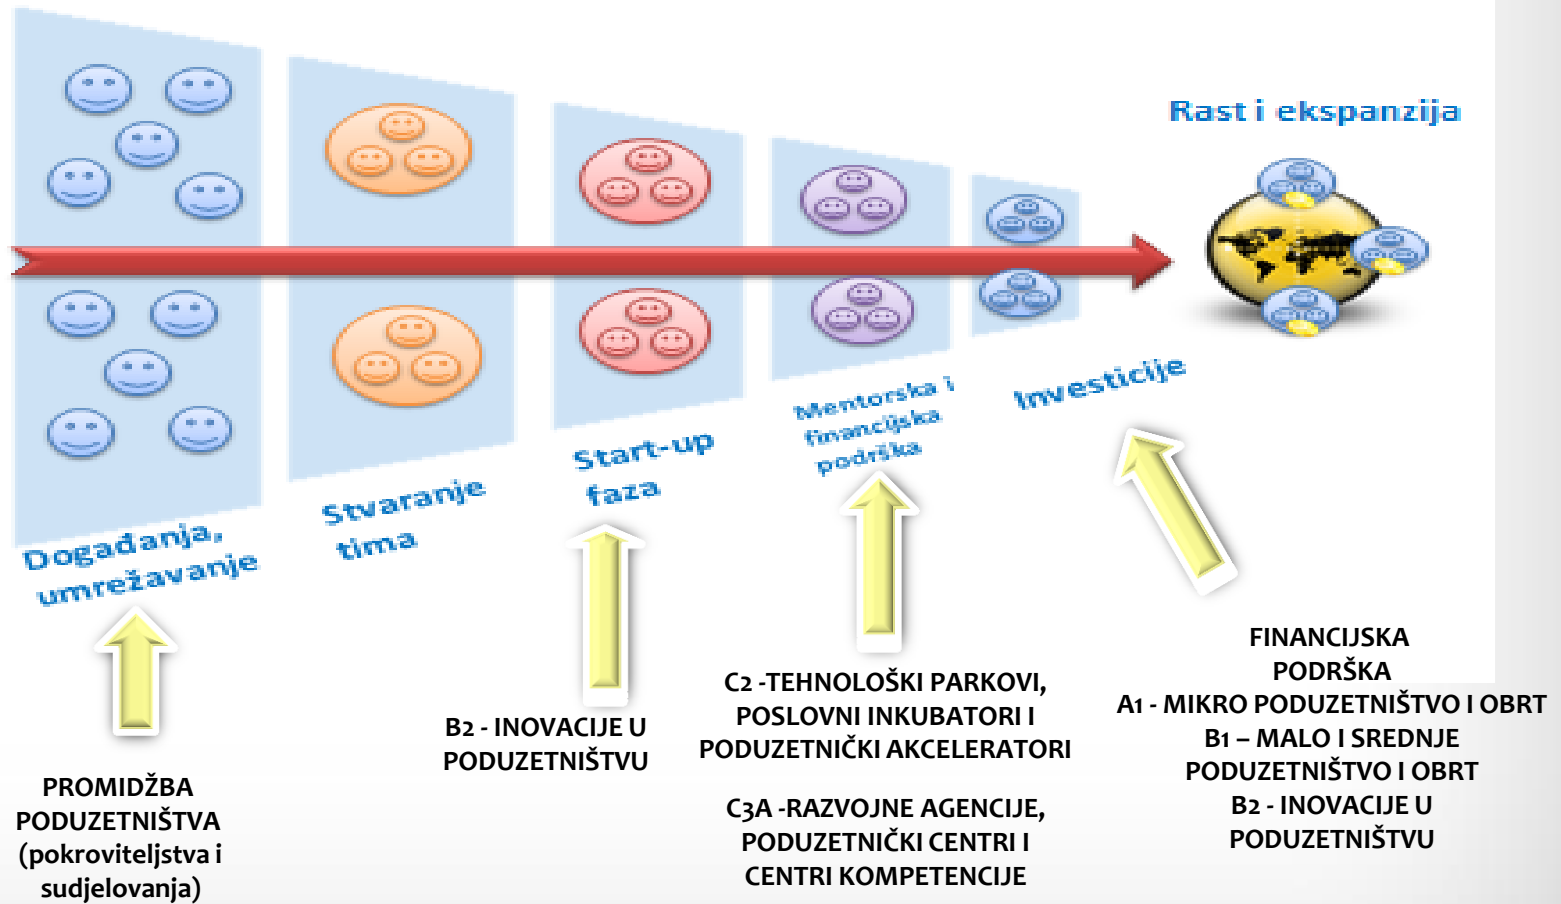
Rast i ekspanzija

Događanja, umrežavanje

Stvaranje tima

Start-up faza

Mentorska i financijska podrška

Investicije

PROMIDŽBA PODUZETNIŠTVA (pokroviteljstva i sudjelovanja)

B2 - INOVACIJE U PODUZETNIŠTVU

C2 -TEHNOLOŠKI PARKOVI, POSLOVNI INKUBATORI I PODUZETNIČKI AKCELERATORI

C3A -RAZVOJNE AGENCIJE, PODUZETNIČKI CENTRI I CENTRI KOMPETENCIJE

FINANCIJSKA PODRŠKA
A1 - MIKRO PODUZETNIŠTVO I OBRT
B1 – MALO I SREDNJE PODUZETNIŠTVO I OBRT
B2 - INOVACIJE U PODUZETNIŠTVU